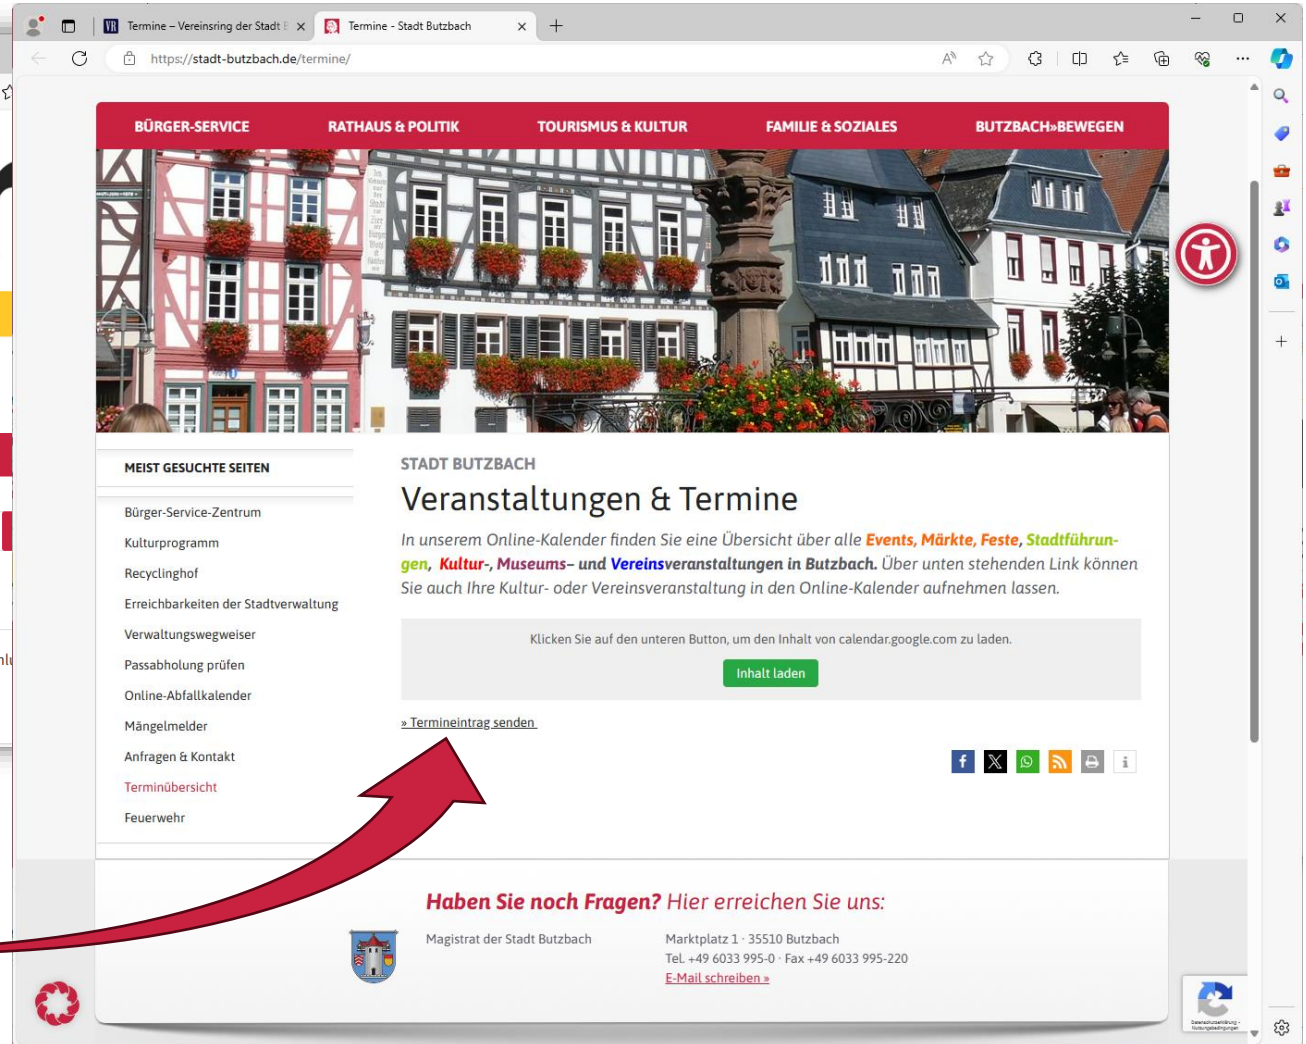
Termine – Vereinsring der Stadt B
Termine - Stadt Butzbach
https://stadt-butzbach.de/termine/

BÜRGER-SERVICE
RATHAUS & POLITIK
TOURISMUS & KULTUR
FAMILIE & SOZIALES
BUTZBACH»BEWEGEN

MEIST GESUCHTE SEITEN

Bürger-Service-Zentrum
Kulturprogramm
Recyclinghof
Erreichbarkeiten der Stadtverwaltung
Verwaltungswegweiser
Passabholung prüfen
Online-Abfallkalender
Mängelmelder
Anfragen & Kontakt
Terminübersicht
Feuerwehr

STADT BUTZBACH

Veranstaltungen & Termine

In unserem Online-Kalender finden Sie eine Übersicht über alle Events, Märkte, Feste, Stadtführungen, Kultur-, Museums- und Vereinsveranstaltungen in Butzbach. Über unten stehenden Link können Sie auch Ihre Kultur- oder Vereinsveranstaltung in den Online-Kalender aufnehmen lassen.

Klicken Sie auf den unteren Button, um den Inhalt von calendar.google.com zu laden.

Inhalt laden

» Termineintrag senden

Haben Sie noch Fragen? Hier erreichen Sie uns:

Magistrat der Stadt Butzbach

Marktplatz 1 · 35510 Butzbach
Tel. +49 6033 995-0 · Fax +49 6033 995-220
E-Mail schreiben »